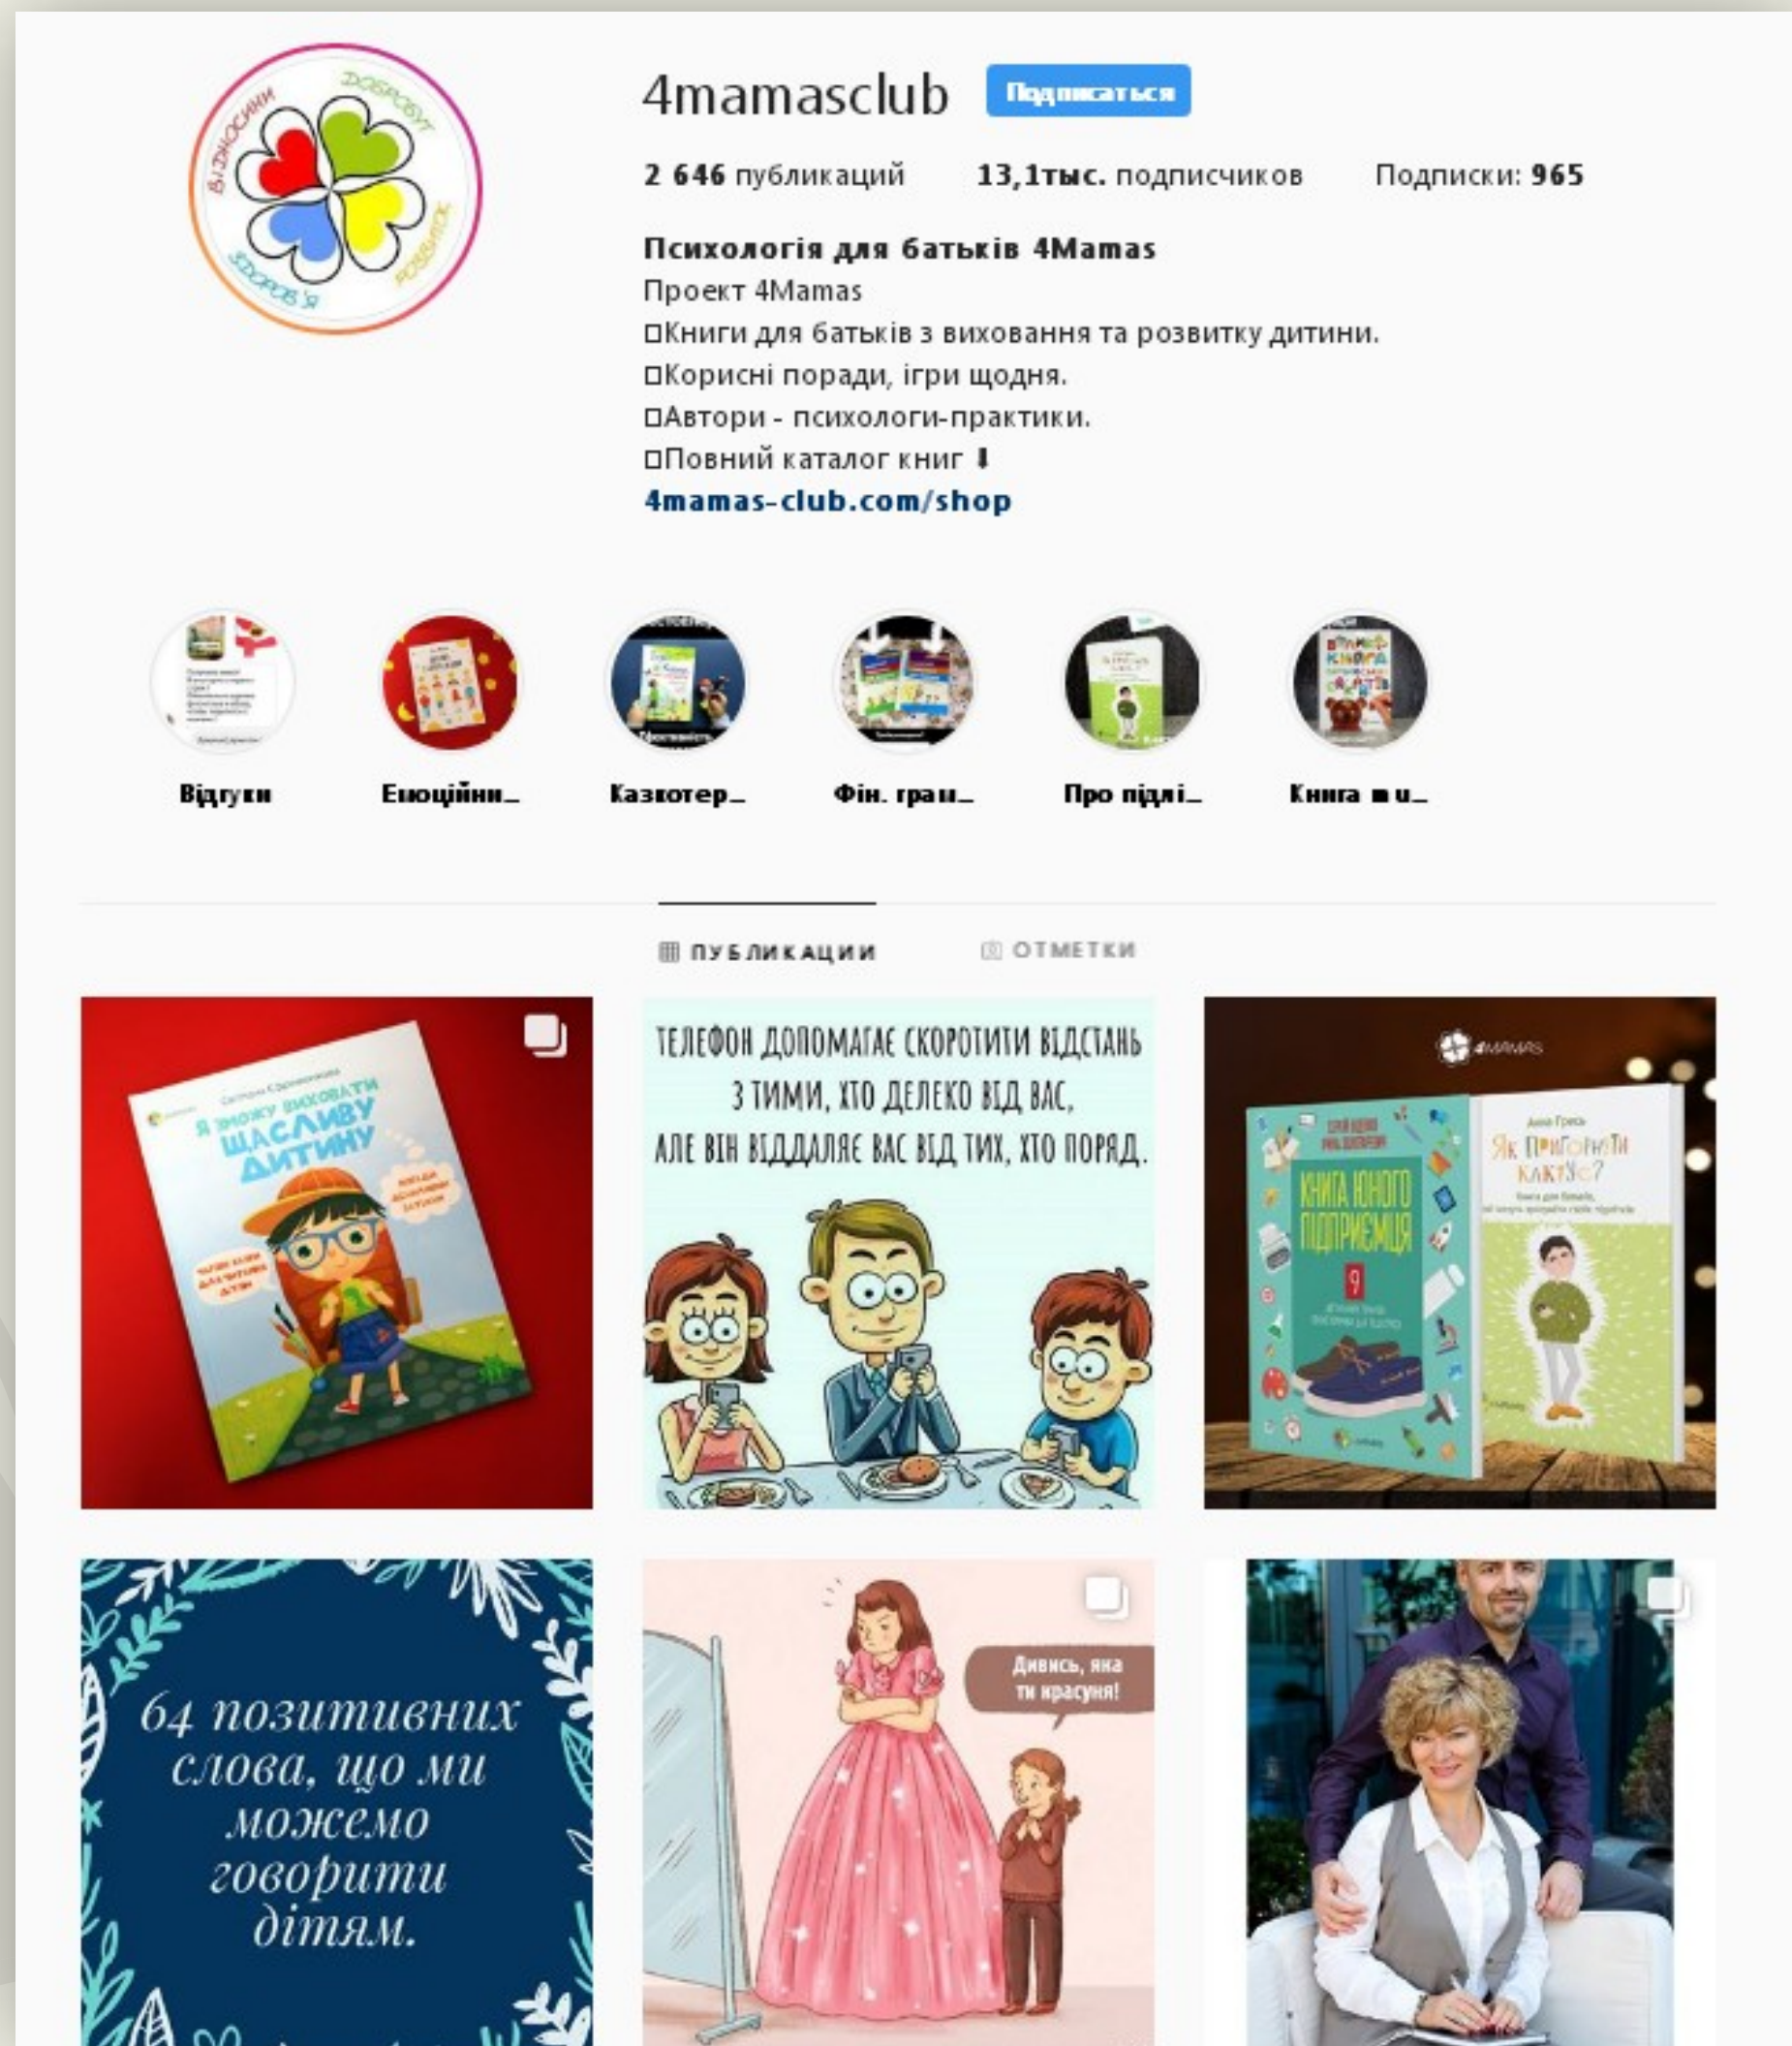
ВІДНОСИНИ ДОБРОБУТ РОЗВИТОК ЗДОРОВ'Я

4mamasclub Подписаться

2 646 публикаций 13,1тыс. подписчиков Подписки: 965

Психологія для батьків 4Mamas
Проект 4Mamas
□Книги для батьків з виховання та розвитку дитини.
□Корисні поради, ігри щодня.
□Автори - психологи-практики.
□Повний каталог книг ⬇
4mamas-club.com/shop

Відгуки Емоційни... Казкотер... Фін. грам... Про підлі... Книга ю... 

ПУБЛИКАЦИИ ОТМЕТКИ

Я можу виховати щасливу дитину

ТЕЛЕФОН ДОПОМАГАЄ СКОРОТИТИ ВІДСТАНЬ З ТИМИ, ХТО ДЕЛЕКО ВІД ВАС, АЛЕ ВІН ВІДДАЛЯЄ ВАС ВІД ТИХ, ХТО ПОРЯД.

4MAMAS
Книга юного підприємця
Як приборкати кактус?

64 позитивних слова, що ми можемо говорити дітям.

Дивись, яка ти красуня!